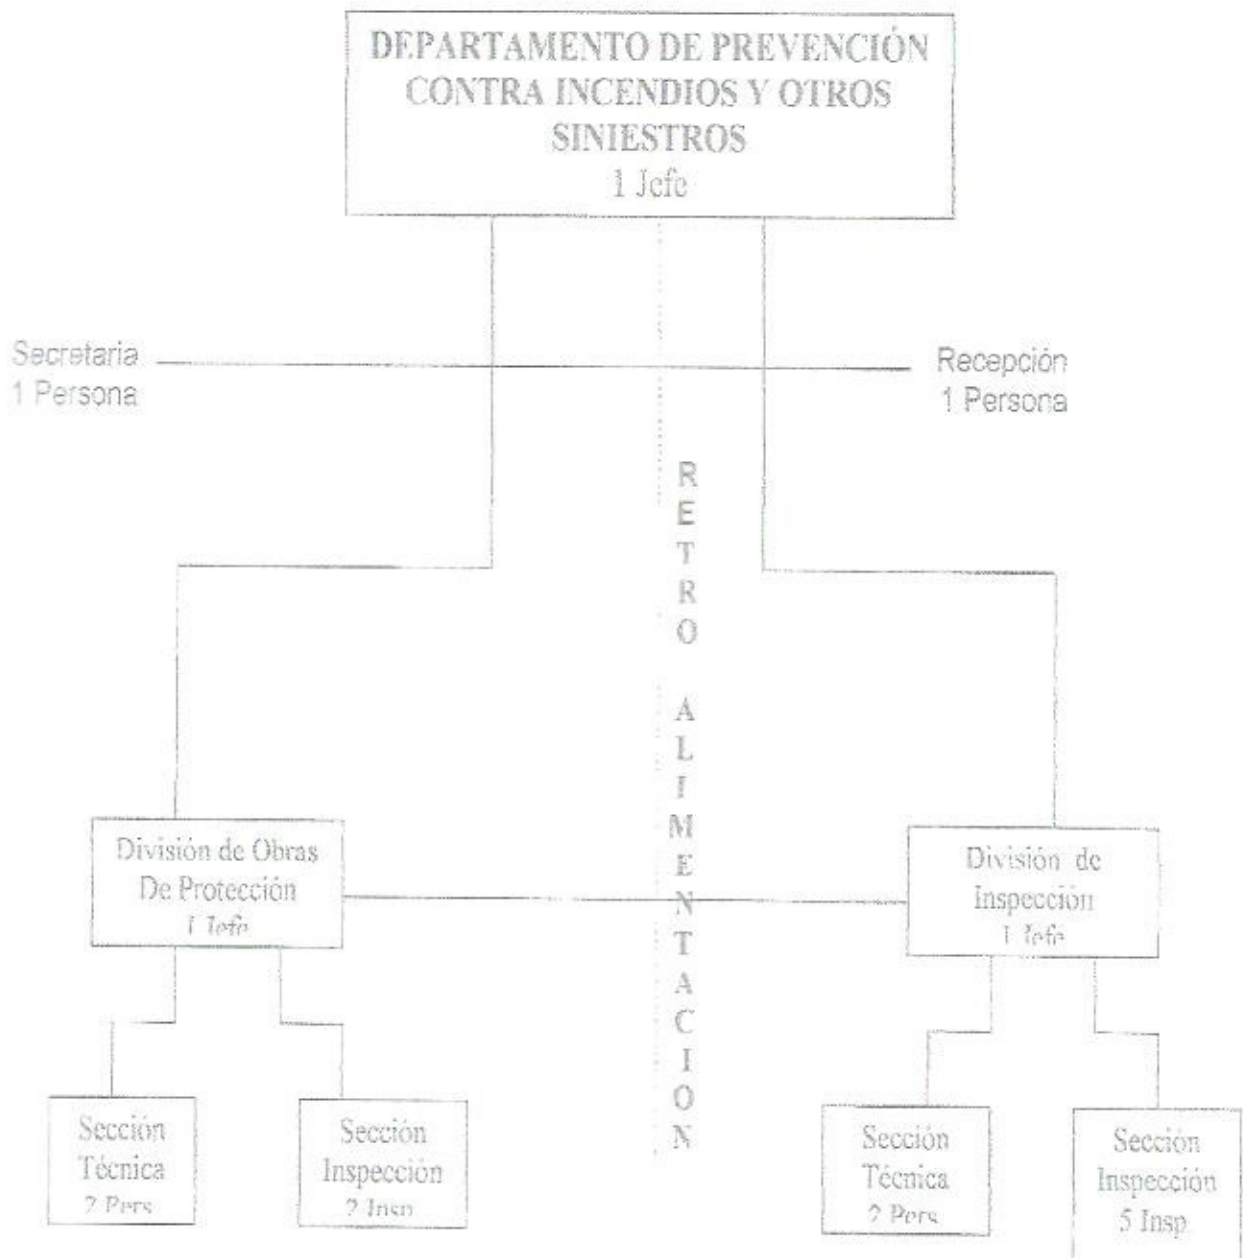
DEPARTAMENTO DE PREVENCIÓN CONTRA INCENDIOS Y OTROS SINIESTROS
1 Jefe

Secretaria
1 Persona

Recepción
1 Persona

RETRO ALIMENTACION

División de Obras De Protección
1 Jefe

División de Inspección
1 Jefe

Sección Técnica
2 Pers

Sección Inspección
2 Insp

Sección Técnica
2 Pers

Sección Inspección
5 Insp